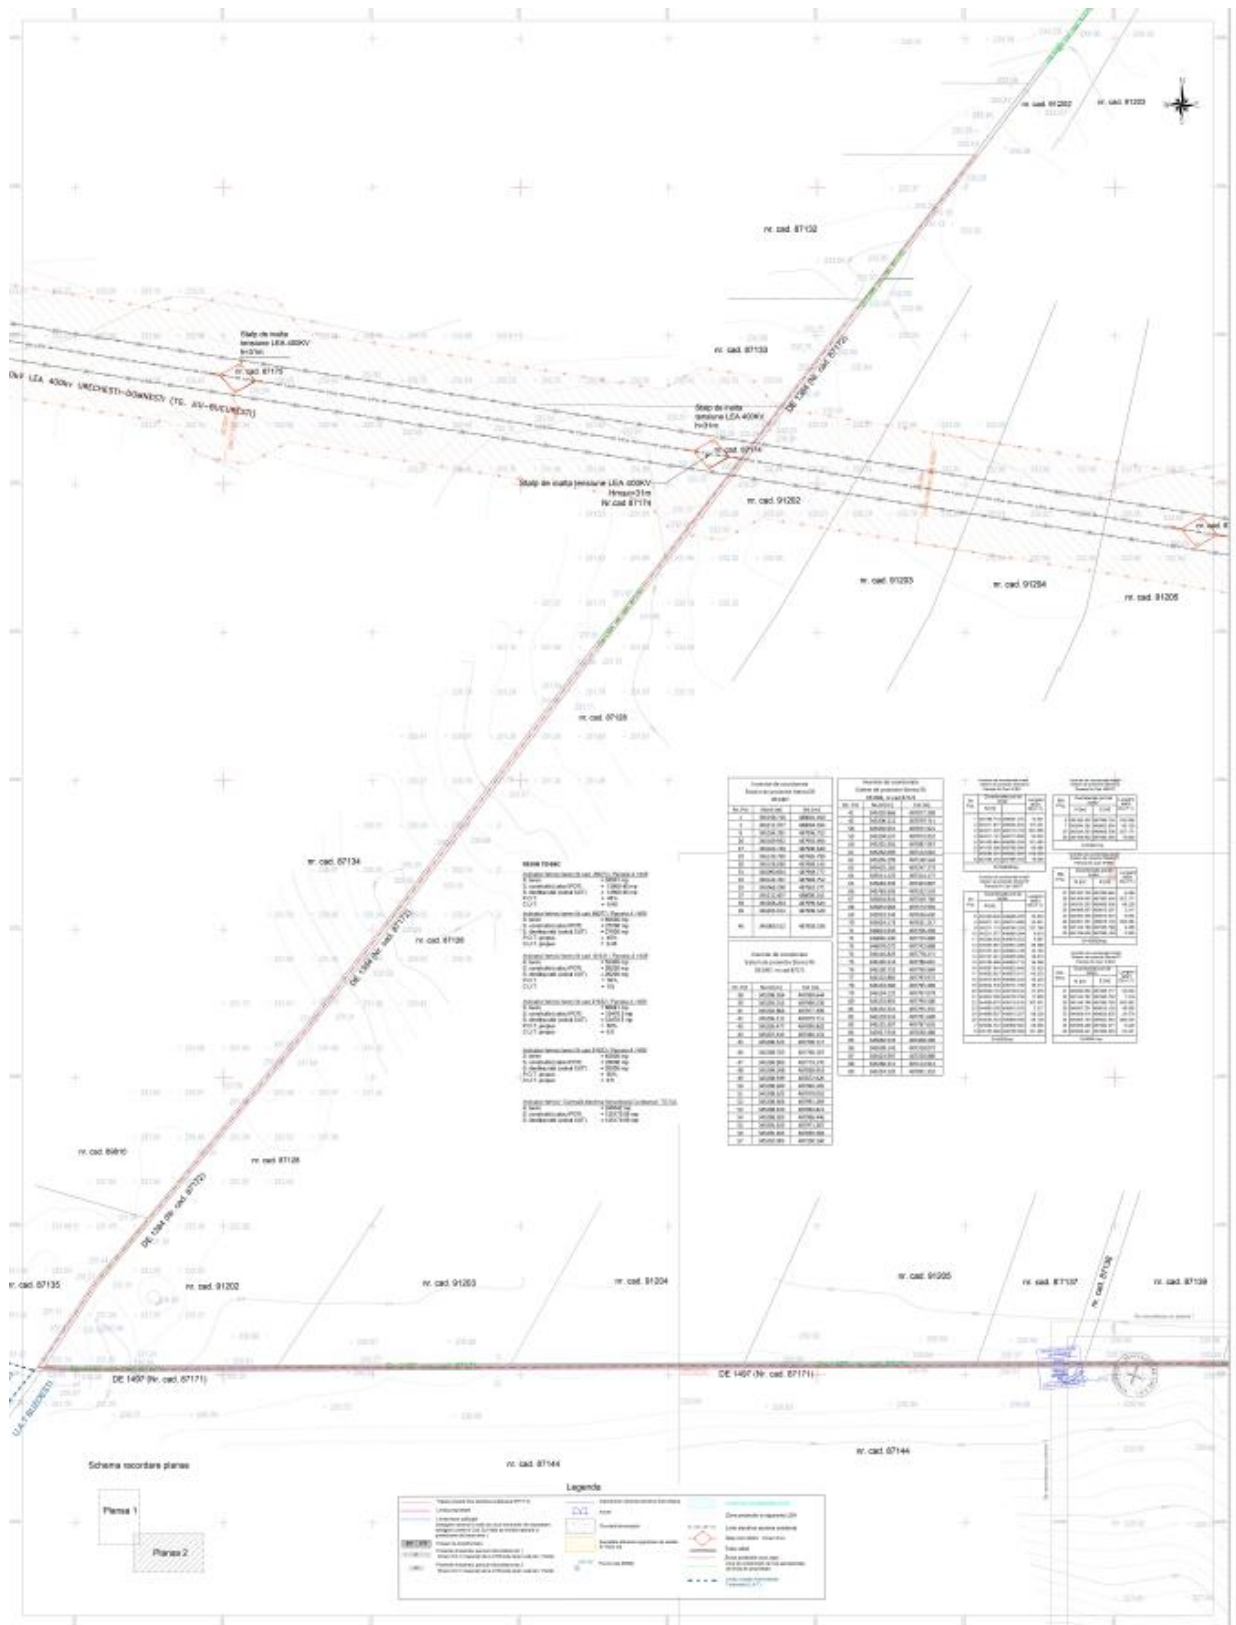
nr. cad. 91202
nr. cad. 91203

nr. cad. 87132

Stalp de inalta tensiune LEA 400KV
h=31m
nr. cad. 87175

DEV LEA 400kV URECHESTI–DOMNESTI (TR. AV–BUCURESTI)

nr. cad. 87133

DE 1380 (Nr. cad. 87172)

Stalp de inalta tensiune LEA 400KV
h=31m
nr. cad. 87174

Stalp de inalta tensiune LEA 400KV
Hmax=31m
Nr.cad. 87174

nr. cad. 91202

nr. cad. 91203
nr. cad. 91204
nr. cad. 91205

nr. cad. 87128

nr. cad. 87134

nr. cad. 87126

DE 1380 (Nr. cad. 87172)

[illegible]

nr. cad. 69810
nr. cad. 87128

DE 1380 (Nr. cad. 87172)

nr. cad. 87135
nr. cad. 91202
nr. cad. 91203
nr. cad. 91204
nr. cad. 91205
nr. cad. 87137
nr. cad. 87138
nr. cad. 87139

DE 1407 (Nr. cad. 87171)
DE 1407 (Nr. cad. 87171)

nr. cad. 87144
nr. cad. 87144

Schema racordare planse

Plansa 1
Plansa 2

Legenda
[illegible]